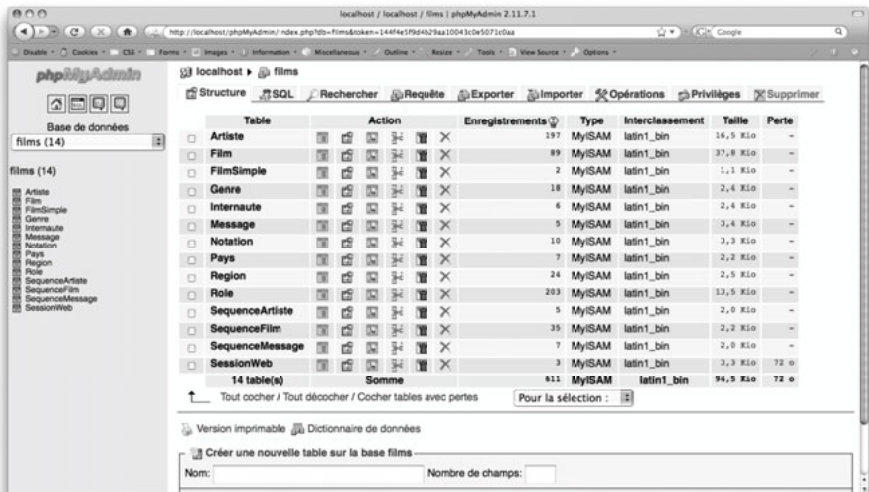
localhost / localhost / films | phpMyAdmin 2.11.7.1

http://localhost/phpMyAdmin/index.php?db=films&token=144f4e5f9d4b29aa10043c0e5071c0aa

Google

Disable · Cookies · CSS · Forms · Images · Information · Miscellaneous · Outline · Resize · Tools · View Source · Options ·

phpMyAdmin

Base de données

films (14)

films (14)

Artiste
Film
FilmSimple
Genre
Internaute
Message
Notation
Pays
Region
Role
SequenceArtiste
SequenceFilm
SequenceMessage
SessionWeb

localhost ▸ films

Structure | SQL | Rechercher | Requête | Exporter | Importer | Opérations | Privilèges | Supprimer

| | Table | Action | Enregistrements | Type | Interclassement | Taille | Perte |
|---|---|---|---|---|---|---|---|
| | Artiste | | 197 | MyISAM | latin1_bin | 16,5 Kio | - |
| | Film | | 89 | MyISAM | latin1_bin | 37,8 Kio | - |
| | FilmSimple | | 2 | MyISAM | latin1_bin | 1,1 Kio | - |
| | Genre | | 18 | MyISAM | latin1_bin | 2,4 Kio | - |
| | Internaute | | 6 | MyISAM | latin1_bin | 2,4 Kio | - |
| | Message | | 5 | MyISAM | latin1_bin | 3,4 Kio | - |
| | Notation | | 10 | MyISAM | latin1_bin | 3,3 Kio | - |
| | Pays | | 7 | MyISAM | latin1_bin | 2,2 Kio | - |
| | Region | | 24 | MyISAM | latin1_bin | 2,5 Kio | - |
| | Role | | 203 | MyISAM | latin1_bin | 13,5 Kio | - |
| | SequenceArtiste | | 5 | MyISAM | latin1_bin | 2,0 Kio | - |
| | SequenceFilm | | 35 | MyISAM | latin1_bin | 2,2 Kio | - |
| | SequenceMessage | | 7 | MyISAM | latin1_bin | 2,0 Kio | - |
| | SessionWeb | | 3 | MyISAM | latin1_bin | 3,3 Kio | 72 o |
| | 14 table(s) | Somme | 611 | MyISAM | latin1_bin | 94,5 Kio | 72 o |

Tout cocher / Tout décocher / Cocher tables avec pertes   Pour la sélection :

Version imprimable   Dictionnaire de données

Créer une nouvelle table sur la base films

Nom:   Nombre de champs: